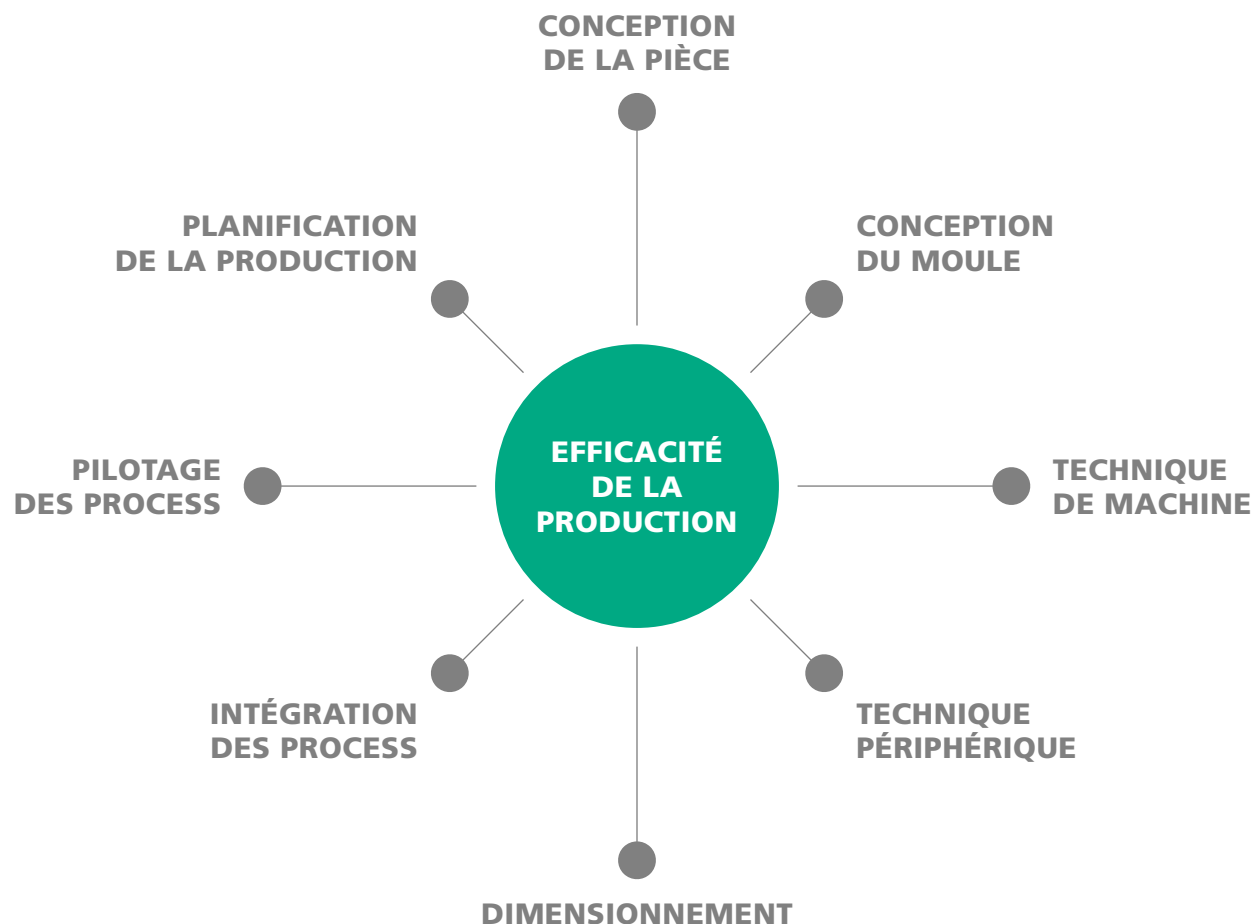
CONCEPTION
DE LA PIÈCE

PLANIFICATION
DE LA PRODUCTION

CONCEPTION
DU MOULE

PILOTAGE
DES PROCESS

EFFICACITÉ
DE LA
PRODUCTION

TECHNIQUE
DE MACHINE

INTÉGRATION
DES PROCESS

TECHNIQUE
PÉRIPHÉRIQUE

DIMENSIONNEMENT